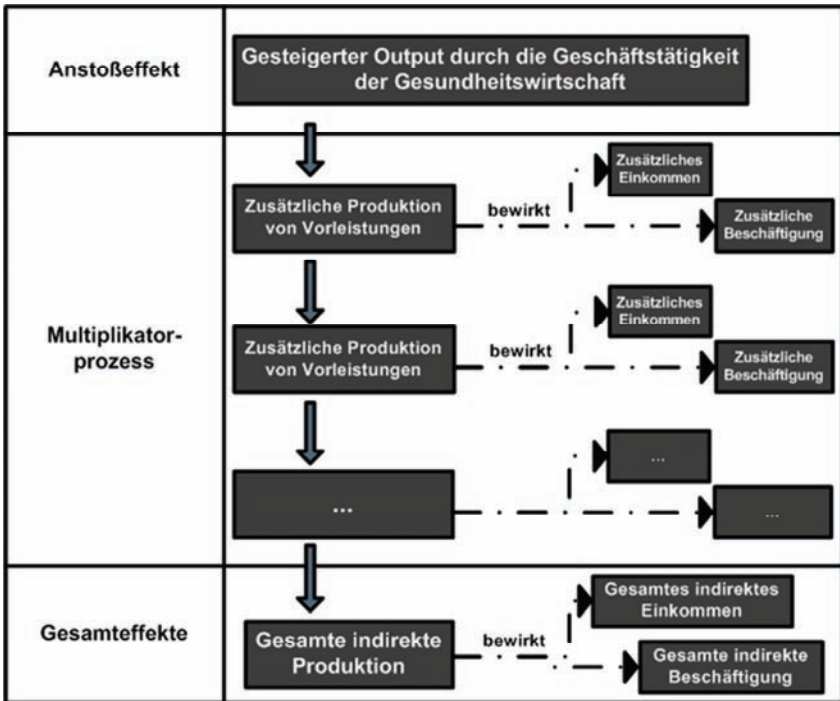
Anstoßeffekt

Gesteigerter Output durch die Geschäftstätigkeit der Gesundheitswirtschaft

Multiplikatorprozess

Zusätzliche Produktion von Vorleistungen

bewirkt

Zusätzliches Einkommen

Zusätzliche Beschäftigung

Zusätzliche Produktion von Vorleistungen

bewirkt

Zusätzliches Einkommen

Zusätzliche Beschäftigung

...

...

...

Gesamteffekte

Gesamte indirekte Produktion

bewirkt

Gesamtes indirektes Einkommen

Gesamte indirekte Beschäftigung